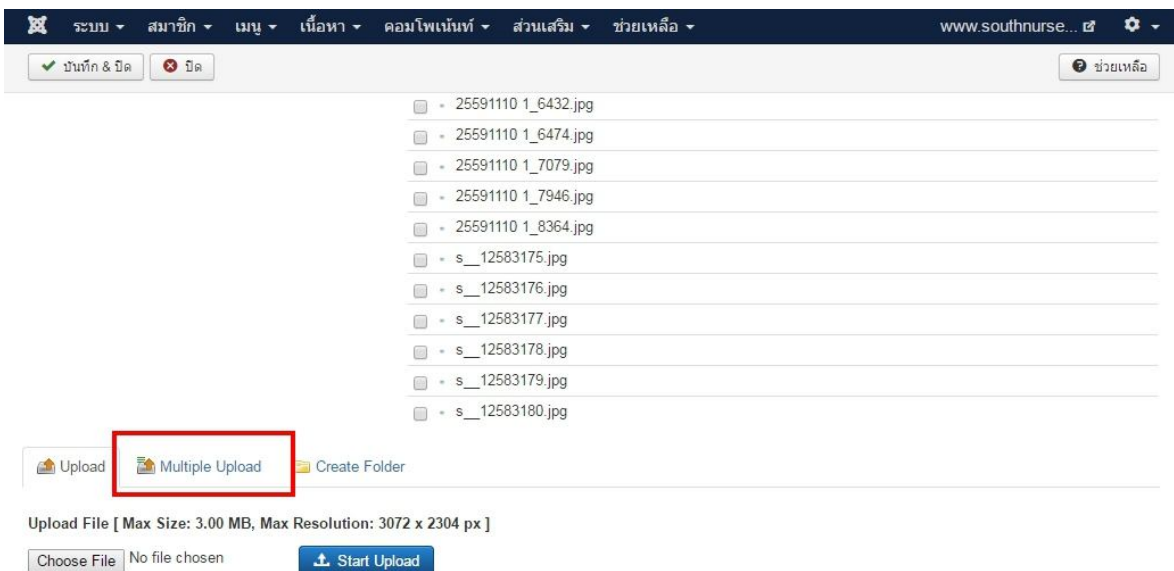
ระบบ ▾ สมาชิก ▾ เมนู ▾ เนื้อหา ▾ คอมโพเน้นท์ ▾ ส่วนเสริม ▾ ช่วยเหลือ ▾ www.southnurse...

บันทึก & ปิด ปิด ช่วยเหลือ

25591110 1_6432.jpg
25591110 1_6474.jpg
25591110 1_7079.jpg
25591110 1_7946.jpg
25591110 1_8364.jpg
s__12583175.jpg
s__12583176.jpg
s__12583177.jpg
s__12583178.jpg
s__12583179.jpg
s__12583180.jpg

Upload Multiple Upload Create Folder

Upload File [ Max Size: 3.00 MB, Max Resolution: 3072 x 2304 px ]

Choose File No file chosen Start Upload